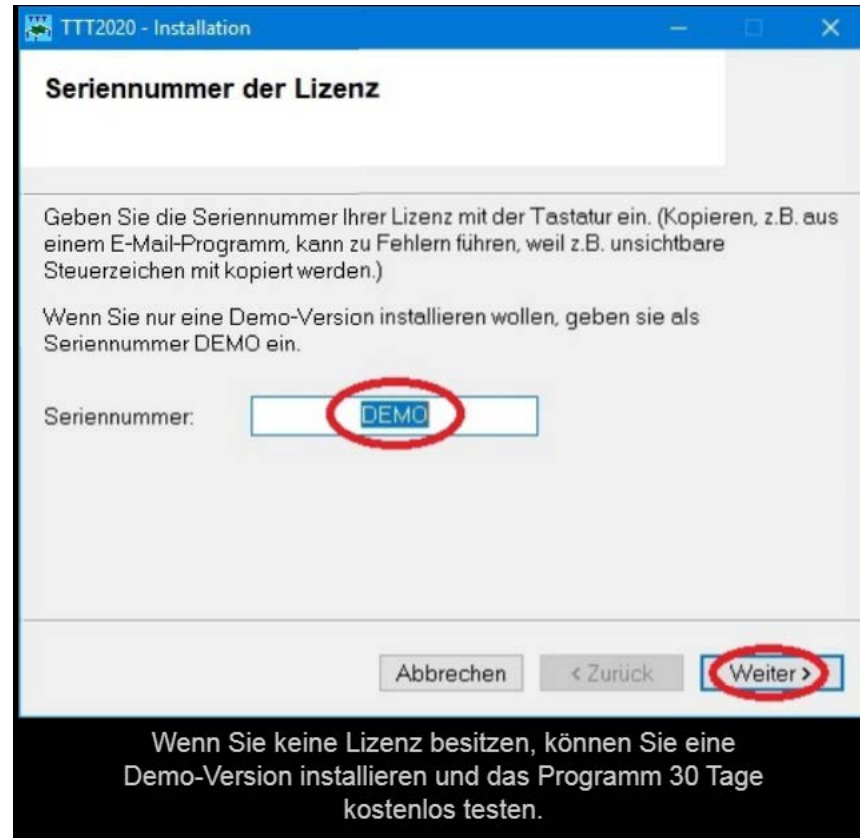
TTT2020 - Installation

Seriennummer der Lizenz

Geben Sie die Seriennummer Ihrer Lizenz mit der Tastatur ein. (Kopieren, z.B. aus einem E-Mail-Programm, kann zu Fehlern führen, weil z.B. unsichtbare Steuerzeichen mit kopiert werden.)

Wenn Sie nur eine Demo-Version installieren wollen, geben sie als Seriennummer DEMO ein.

Seriennummer: DEMO

Abbrechen < Zurück Weiter >

Wenn Sie keine Lizenz besitzen, können Sie eine Demo-Version installieren und das Programm 30 Tage kostenlos testen.